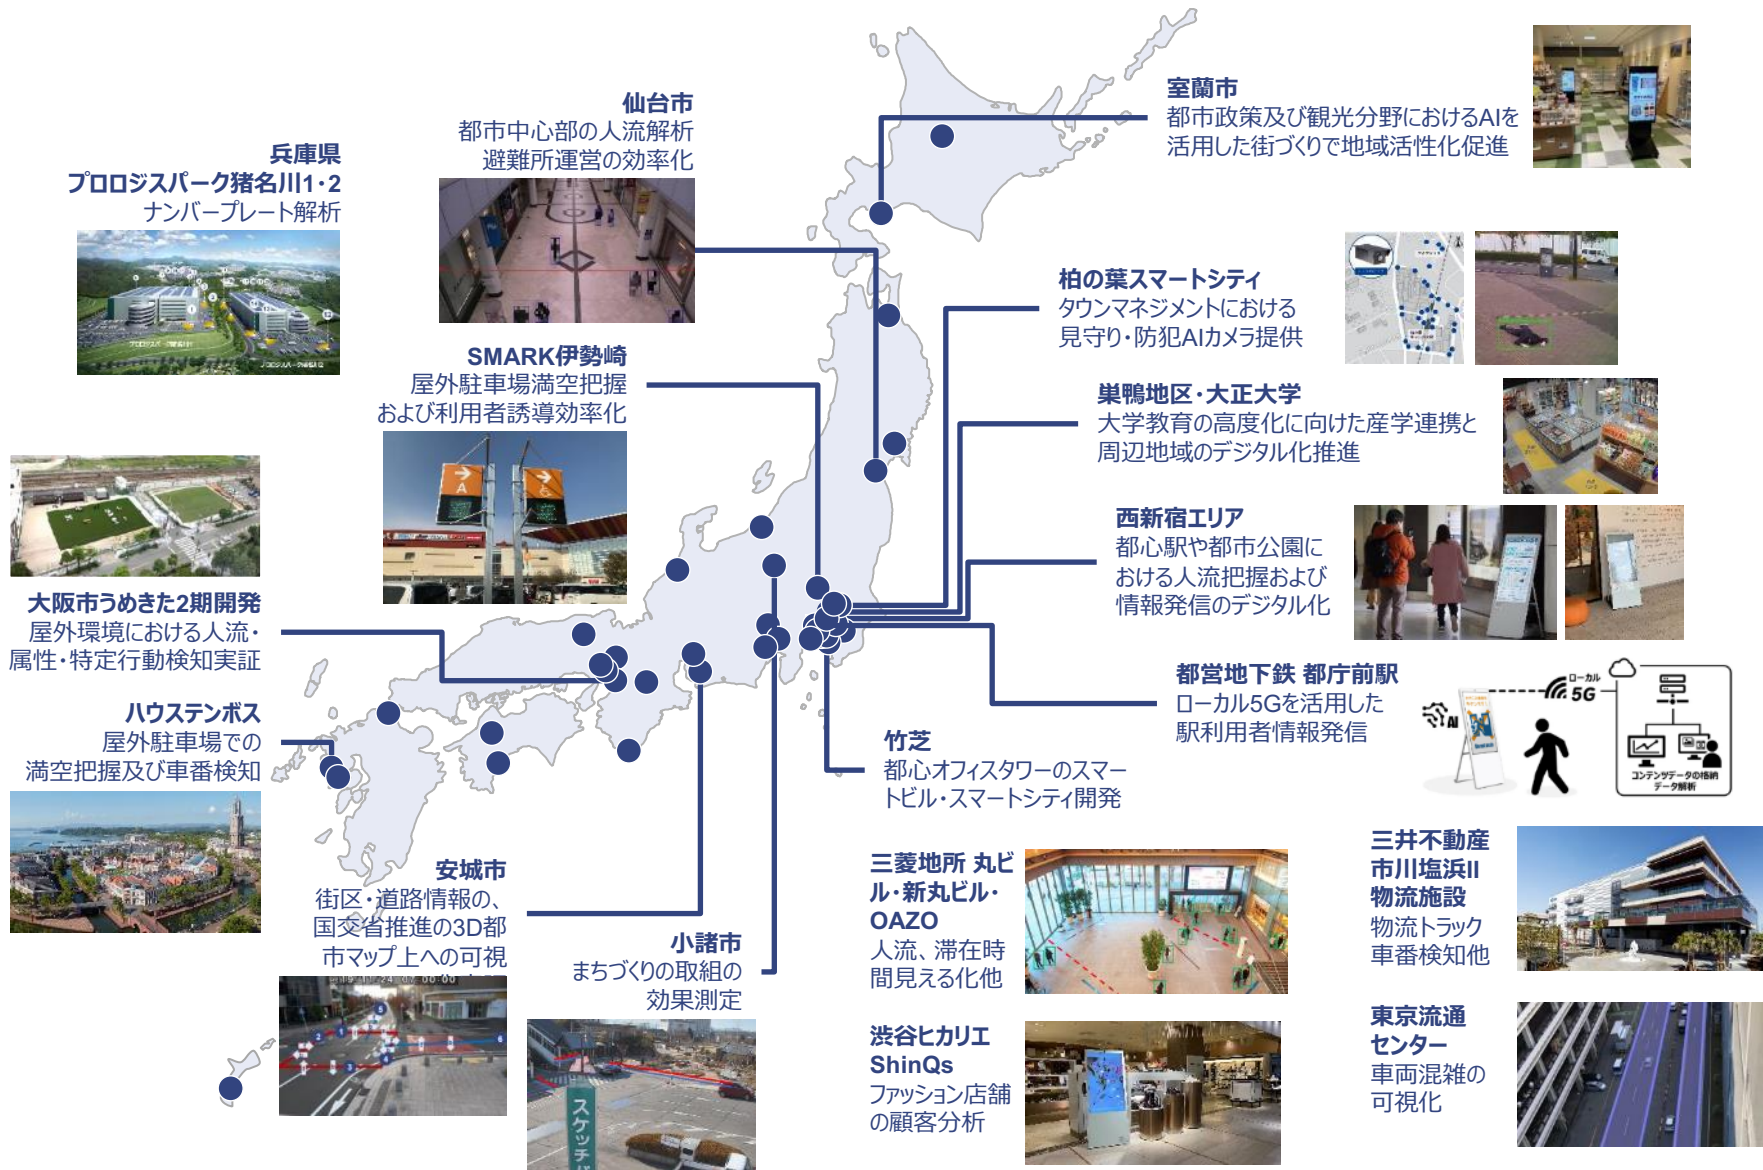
仙台市
都市中心部の人流解析
避難所運営の効率化

兵庫県
プロロジスパーク猪名川1･2
ナンバープレート解析

SMARK伊勢崎
屋外駐車場満空把握
および利用者誘導効率化

大阪市うめきた2期開発
屋外環境における人流・属性・特定行動検知実証

ハウステンボス
屋外駐車場での満空把握及び車番検知

安城市
街区・道路情報の、国交省推進の3D都市マップ上への可視

小諸市
まちづくりの取組の効果測定

スケッチ

室蘭市
都市政策及び観光分野におけるAIを活用した街づくりで地域活性化促進

柏の葉スマートシティ
タウンマネジメントにおける見守り・防犯AIカメラ提供

巣鴨地区・大正大学
大学教育の高度化に向けた産学連携と周辺地域のデジタル化推進

西新宿エリア
都心駅や都市公園における人流把握および情報発信のデジタル化

都営地下鉄 都庁前駅
ローカル5Gを活用した駅利用者情報発信

ローカル 5G
AI
コンテンツデータの格納 データ解析

竹芝
都心オフィスタワーのスマートビル・スマートシティ開発

三菱地所 丸ビル・新丸ビル・OAZO
人流、滞在時間見える化他

渋谷ヒカリエ ShinQs
ファッション店舗の顧客分析

三井不動産 市川塩浜II 物流施設
物流トラック車番検知他

東京流通センター
車両混雑の可視化